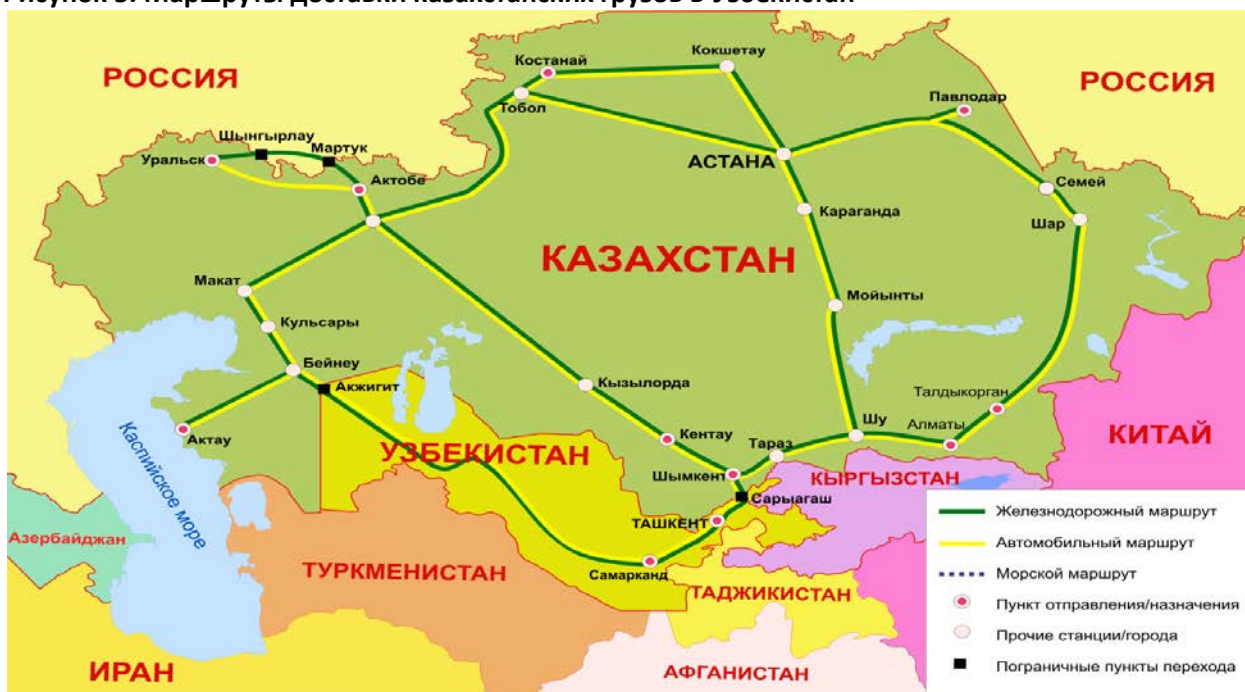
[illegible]

РОССИЯ

РОССИЯ

Костанай

Кокшетау

Тобол

Павлодар

Шынгырлау

Мартук

Уральск

Актобе

АСТАНА

Семей

Караганда

Шар

КАЗАХСТАН

Макат

Мойынты

Кульсары

Бейнеу

Акжигит

Кызылорда

Талдыкорган

Актау

Каспийское море

Кентау

Шу

Алматы

Тараз

КИТАЙ

УЗБЕКИСТАН

Шымкент

КЫРГЫЗСТАН

Сарыагаш

ТАШКЕНТ

Азербайджан

ТУРКМЕНИСТАН

Самарканд

ТАДЖИКИСТАН

ИРАН

АФГАНИСТАН

Железнодорожный маршрут

Автомобильный маршрут

Морской маршрут

Пункт отправления/назначения

Прочие станции/города

Пограничные пункты перехода